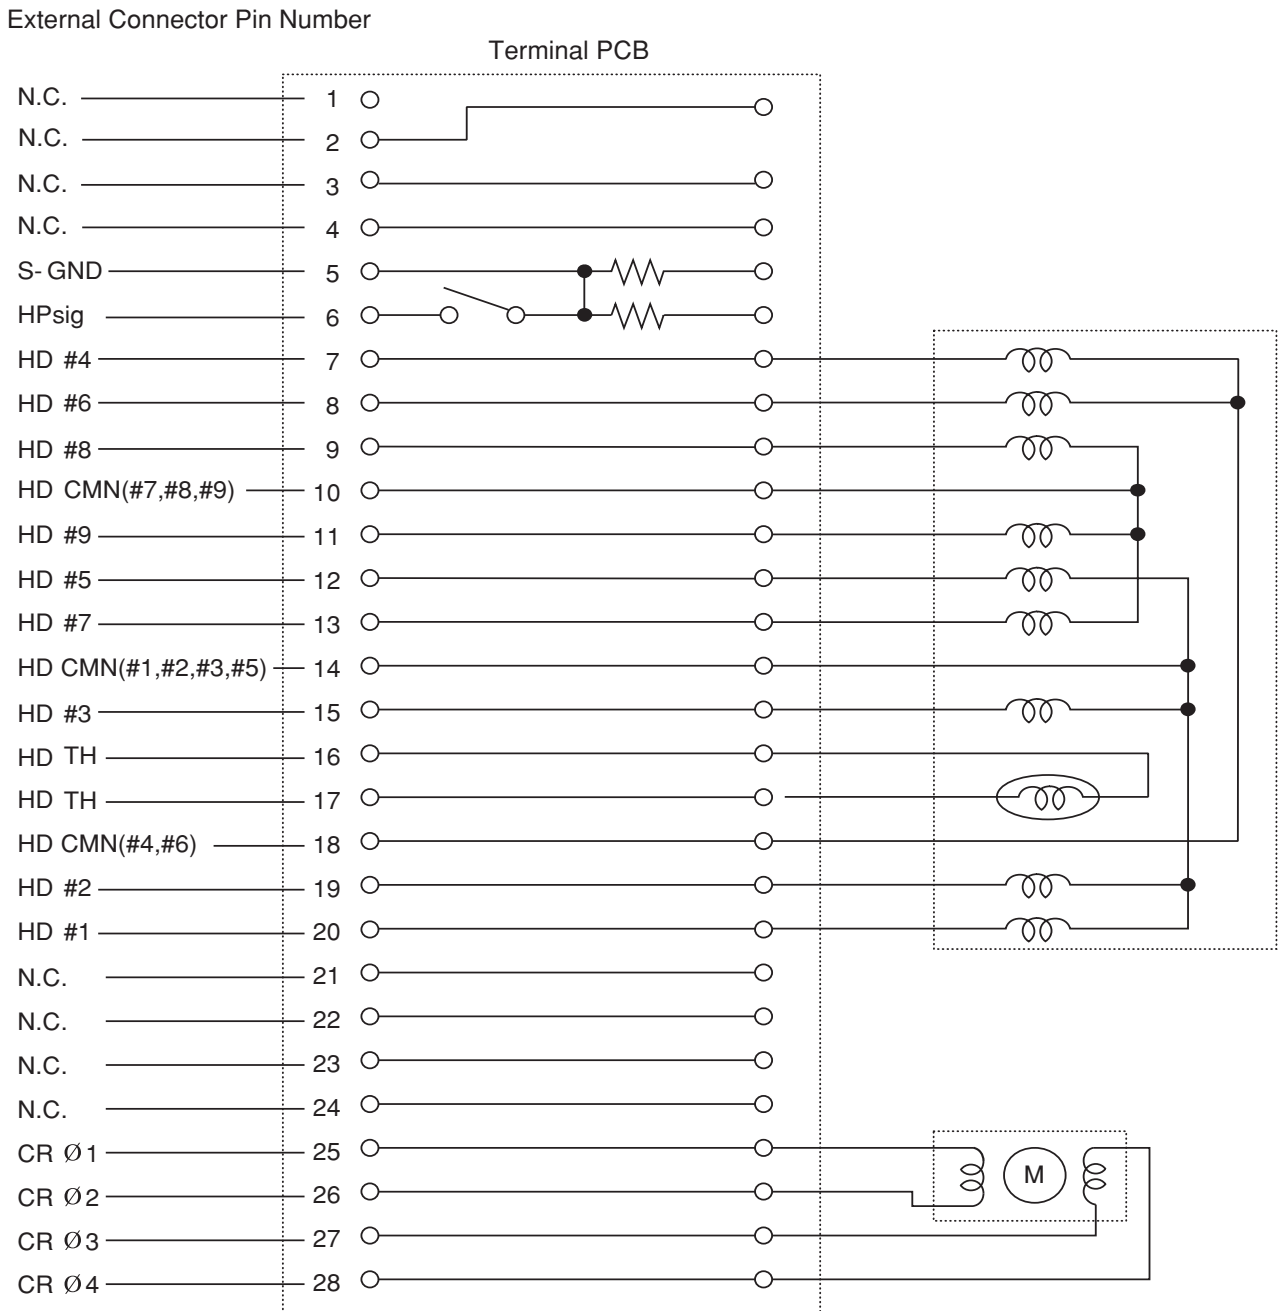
External Connector Pin Number

Terminal PCB

N.C. 1
N.C. 2
N.C. 3
N.C. 4
S- GND 5
HPsig 6
HD #4 7
HD #6 8
HD #8 9
HD CMN(#7,#8,#9) 10
HD #9 11
HD #5 12
HD #7 13
HD CMN(#1,#2,#3,#5) 14
HD #3 15
HD TH 16
HD TH 17
HD CMN(#4,#6) 18
HD #2 19
HD #1 20
N.C. 21
N.C. 22
N.C. 23
N.C. 24
CR Ø1 25
CR Ø2 26
CR Ø3 27
CR Ø4 28

M